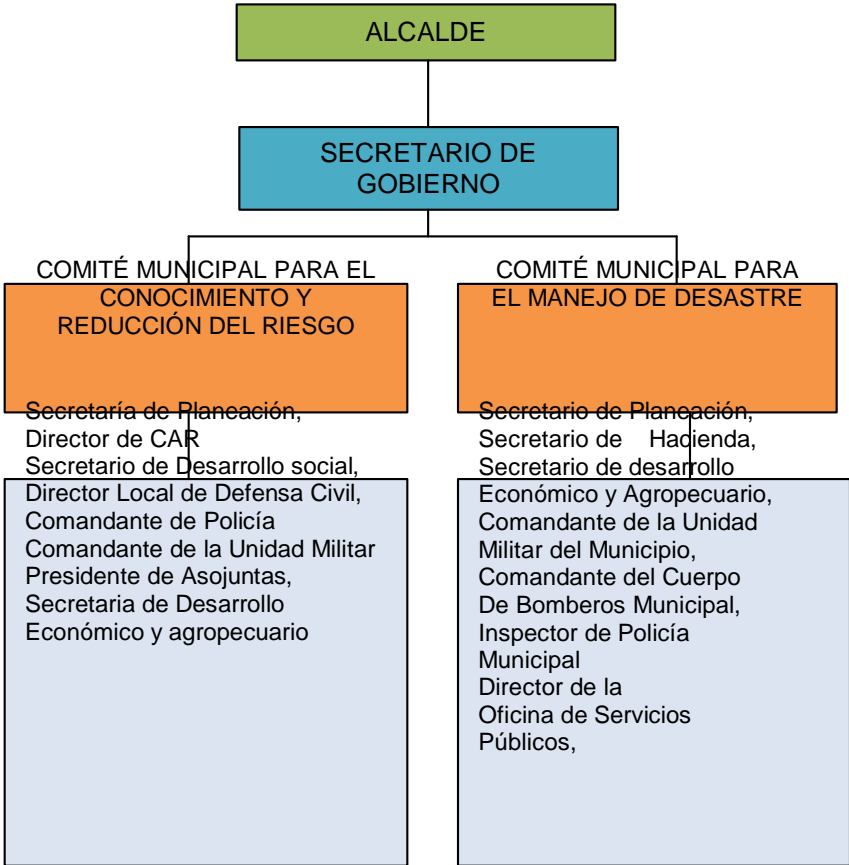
ALCALDE

SECRETARIO DE GOBIERNO

COMITÉ MUNICIPAL PARA EL CONOCIMIENTO Y REDUCCIÓN DEL RIESGO

Secretaría de Planeación, Director de CAR Secretario de Desarrollo social, Director Local de Defensa Civil, Comandante de Policía Comandante de la Unidad Militar Presidente de Asojuntas, Secretaria de Desarrollo Económico y agropecuario

COMITÉ MUNICIPAL PARA EL MANEJO DE DESASTRE

Secretario de Planeación, Secretario de Hacienda, Secretario de desarrollo Económico y Agropecuario, Comandante de la Unidad Militar del Municipio, Comandante del Cuerpo De Bomberos Municipal, Inspector de Policía Municipal Director de la Oficina de Servicios Públicos,